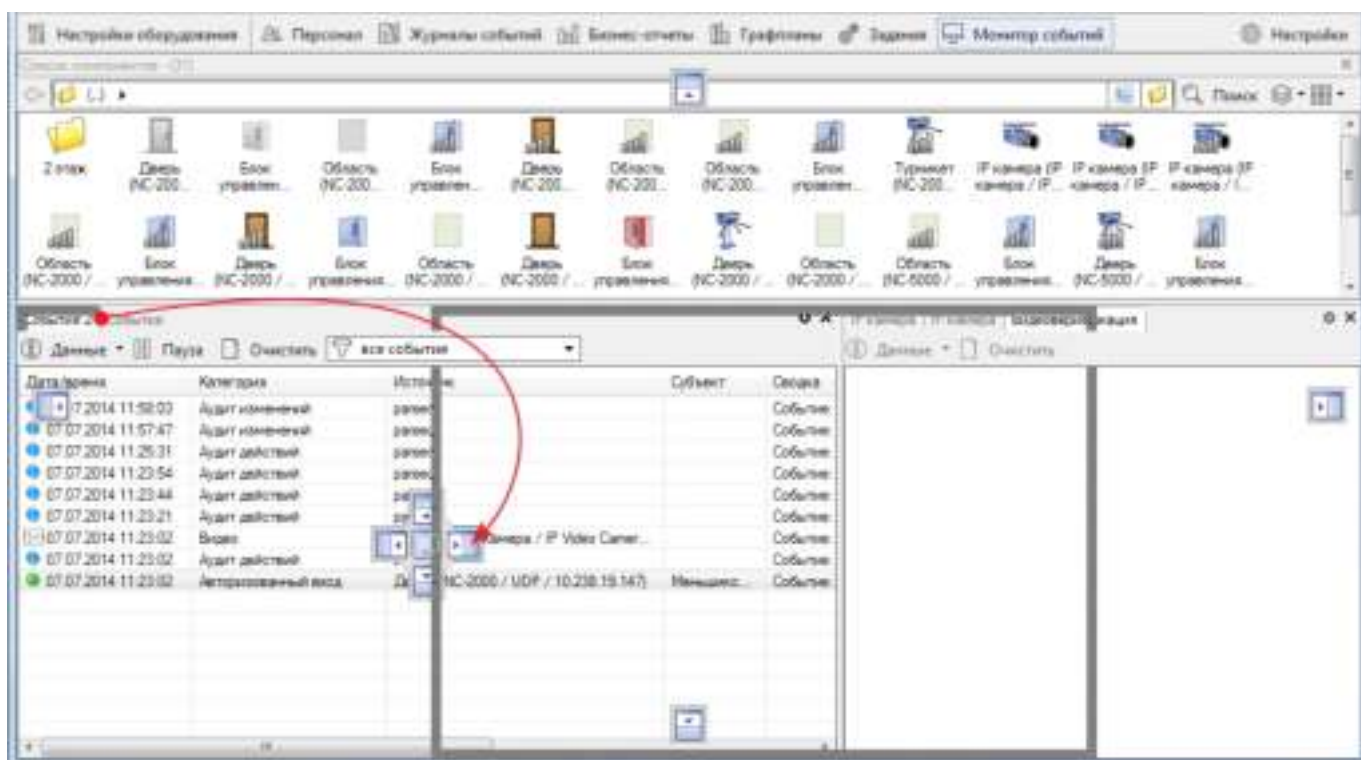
Настройки оборудования | Персонал | Журналы событий | Бизнес-отчеты | Графпланы | Задания | Монитор событий | Настройки

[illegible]

Поиск

2 этаж | Дверь (NC-200... | Блок управлен... | Область (NC-200... | Блок управлен... | Дверь (NC-200... | Область (NC-200... | Область (NC-200... | Блок управлен... | Турникет (NC-200... | IP камера (IP камера / IP... | IP камера (IP камера / IP... | IP камера (IP камера / I...

Область (NC-2000 / ... | Блок управления... | Дверь (NC-2000 / ... | Блок управления... | Область (NC-2000 / ... | Дверь (NC-2000 / ... | Блок управления... | Дверь (NC-2000 / ... | Область (NC-2000 / ... | Область (NC-5000 / ... | Блок управления... | Дверь (NC-5000 / ... | Блок управления...

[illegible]

Данные | Пауза | Очистить | все события

Данные | Очистить

Видеоверификация

| Дата/время | Категория | Источник | Субъект | Сводка |
|---|---|---|---|---|
| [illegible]7.2014 11:58:03 | Аудит изменений | parsec | | События |
| 07.07.2014 11:57:47 | Аудит изменений | parsec | | События |
| 07.07.2014 11:25:31 | Аудит действий | parsec | | События |
| 07.07.2014 11:23:54 | Аудит действий | parsec | | События |
| 07.07.2014 11:23:44 | Аудит действий | pa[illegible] | | События |
| 07.07.2014 11:23:21 | Аудит действий | pa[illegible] | | События |
| 07.07.2014 11:23:02 | Видео | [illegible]камера / IP Video Camer... | | События |
| 07.07.2014 11:23:02 | Аудит действий | | | События |
| 07.07.2014 11:23:02 | Авторизованный вход | Д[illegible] (NC-2000 / UDP / 10.238.19.147) | Меньшико... | События |